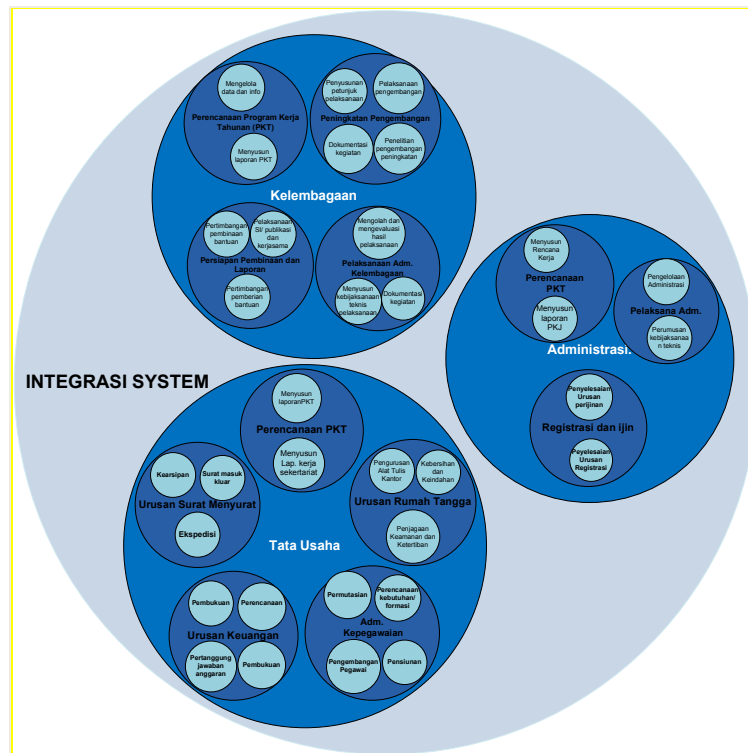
INTEGRASI SYSTEM

Kelembagaan

Mengelola data dan info

Perencanaan Program Kerja Tahunan (PKT)

Menyusun laporan PKT

Penyusunan petunjuk pelaksanaan

Pelaksanaan pengembangan

Peningkatan Pengembangan

Dokumentasi kegiatan

Penelitian pengembangan peningkatan

Pertimbangan pembinaan bantuan

Pelaksanaan SI/ publikasi dan kerjasama

Persiapan Pembinaan dan Laporan

Pertimbangan pemberian bantuan

Mengolah dan mengevaluasi hasil pelaksanaan

Pelaksanaan Adm. Kelembagaan

Menyusun kebijaksanaan teknis pelaksanaan

Dokumentasi kegiatan

Administrasi

Menyusun Rencana Kerja

Perencanaan PKT

Menyusun laporan PKJ

Pengelolaan Administrasi

Pelaksana Adm.

Perumusan kebijaksanaan teknis

Penyelesaian Urusan perijinan

Registrasi dan ijin

Peyelesaian Urusan Registrasi

Tata Usaha

Menyusun laporanPKT

Perencanaan PKT

Menyusun Lap. kerja sekertariat

Kearsipan

Surat masuk keluar

Urusan Surat Menyurat

Ekspedisi

Pengurusan Alat Tulis Kantor

Kebersihan dan Keindahan

Urusan Rumah Tangga

Penjagaan Keamanan dan Ketertiban

Pembukuan

Perencanaan

Urusan Keuangan

Pertanggung jawaban anggaran

Pembukuan

Permutasian

Perencanaan kebutuhan/ formasi

Adm. Kepegawaian

Pengembangan Pegawai

Pensiunan